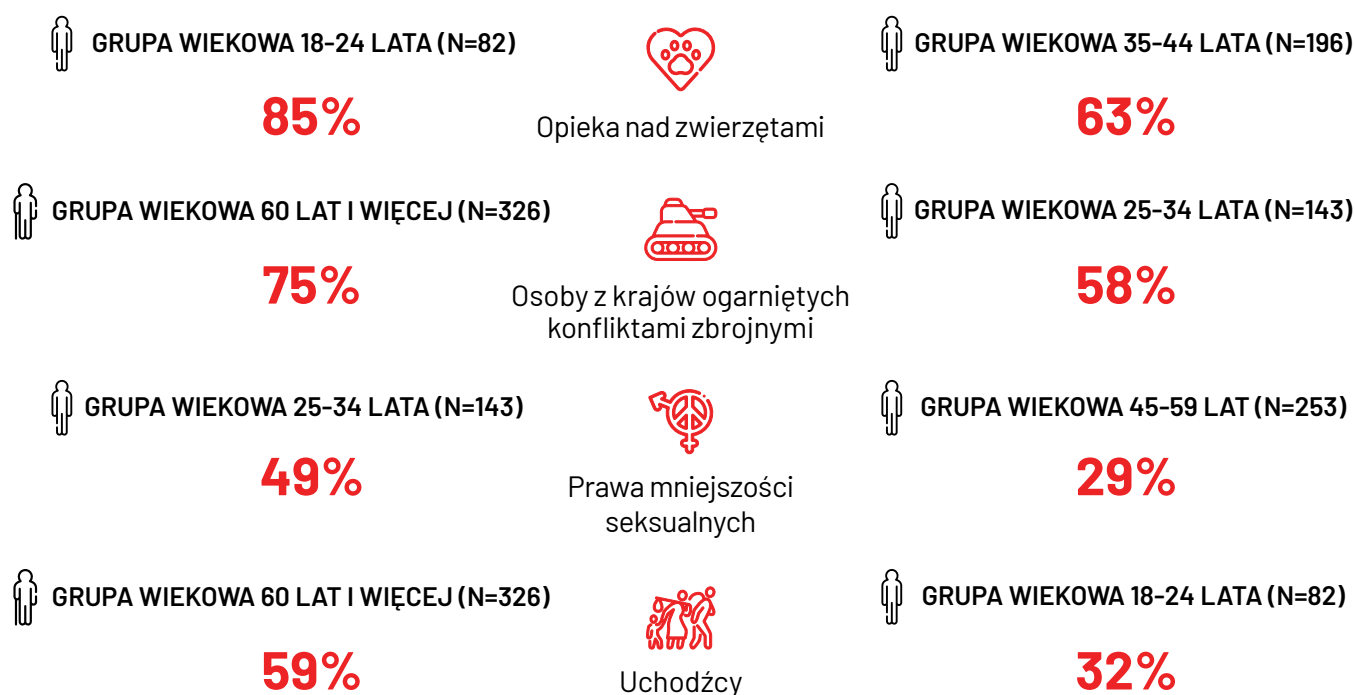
GRUPA WIEKOWA 18-24 LATA (N=82)

85%

Opieka nad zwierzętami

GRUPA WIEKOWA 35-44 LATA (N=196)

63%

GRUPA WIEKOWA 60 LAT I WIĘCEJ (N=326)

75%

Osoby z krajów ogarniętych konfliktami zbrojnymi

GRUPA WIEKOWA 25-34 LATA (N=143)

58%

GRUPA WIEKOWA 25-34 LATA (N=143)

49%

Prawa mniejszości seksualnych

GRUPA WIEKOWA 45-59 LAT (N=253)

29%

GRUPA WIEKOWA 60 LAT I WIĘCEJ (N=326)

59%

Uchodźcy

GRUPA WIEKOWA 18-24 LATA (N=82)

32%